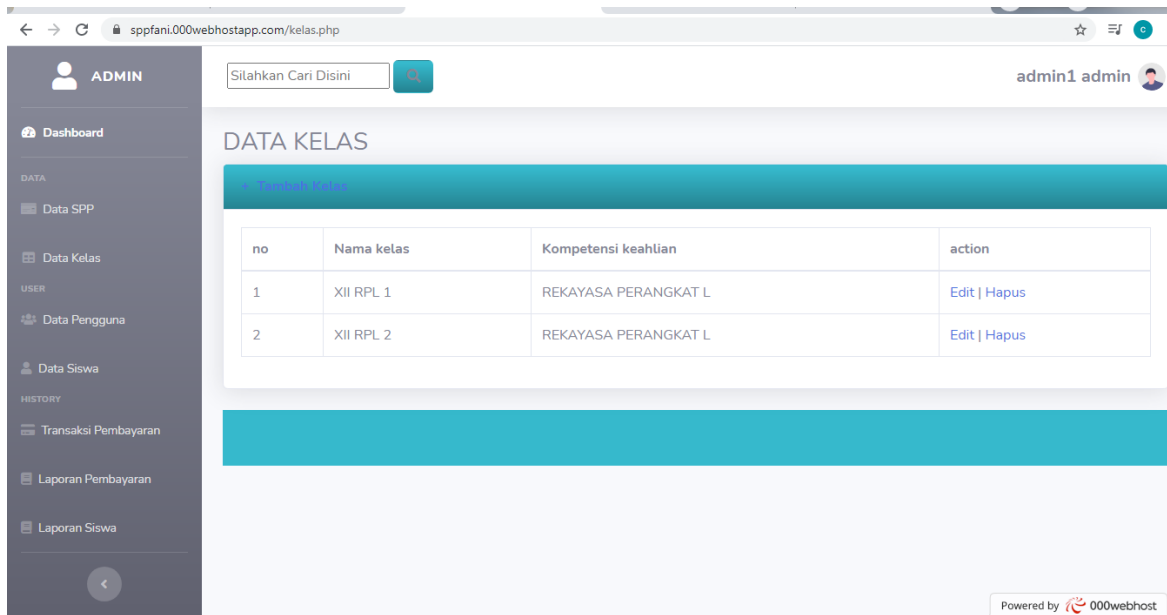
sppfani.000webhostapp.com/kelas.php

ADMIN

Dashboard

DATA

Data SPP

Data Kelas

USER

Data Pengguna

Data Siswa

HISTORY

Transaksi Pembayaran

Laporan Pembayaran

Laporan Siswa

Silahkan Cari Disini

admin1 admin

DATA KELAS

+ Tambah Kelas

| no | Nama kelas | Kompetensi keahlian | action |
|---|---|---|---|
| 1 | XII RPL 1 | REKAYASA PERANGKAT L | Edit \| Hapus |
| 2 | XII RPL 2 | REKAYASA PERANGKAT L | Edit \| Hapus |

Powered by 000webhost